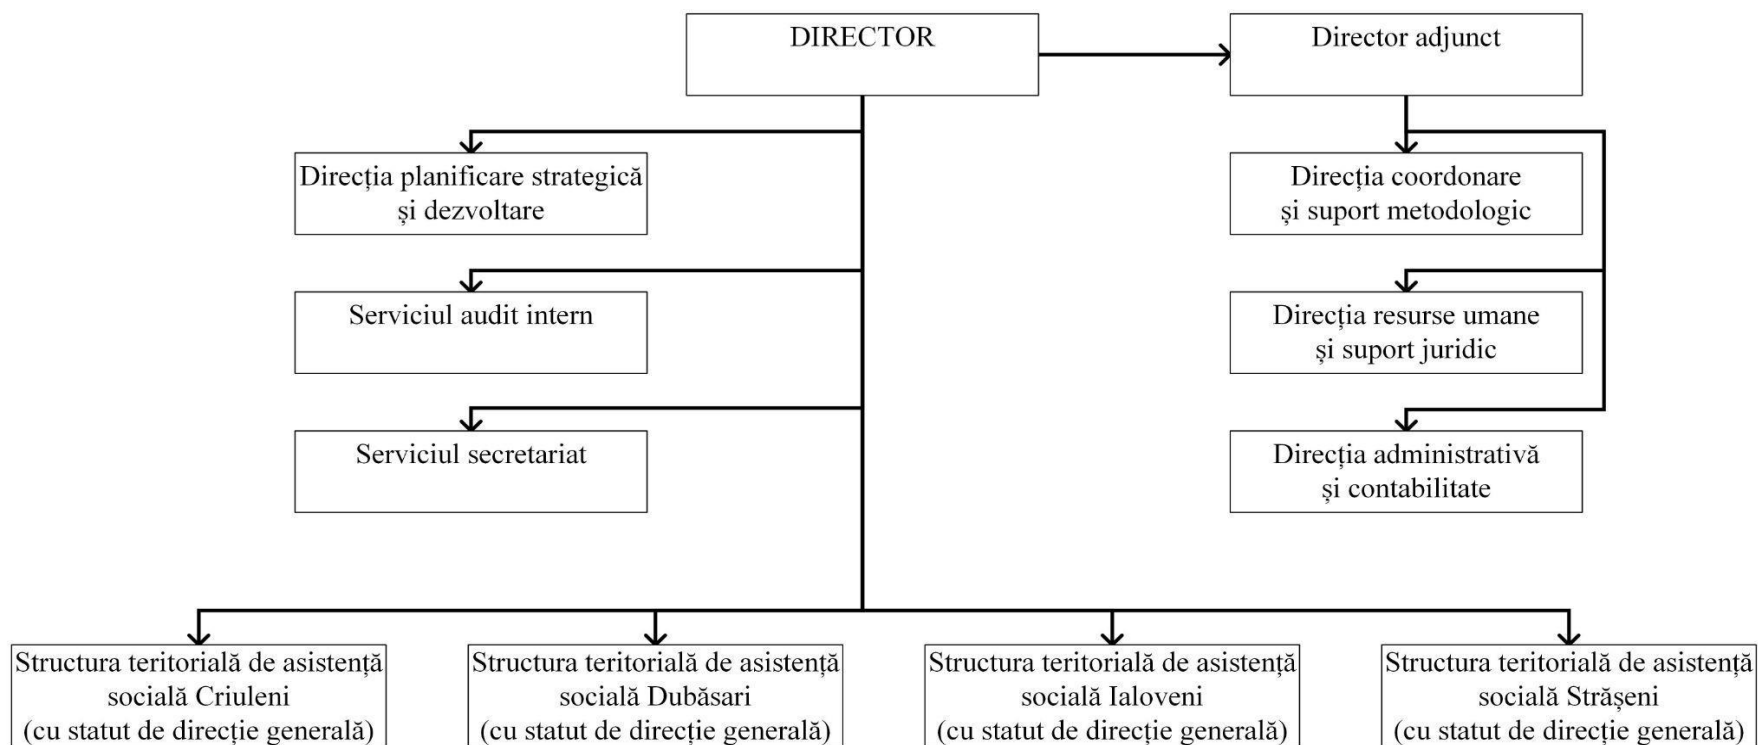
DIRECTOR

Director adjunct

Direcția planificare strategică și dezvoltare

Serviciul audit intern

Serviciul secretariat

Direcția coordonare și suport metodologic

Direcția resurse umane și suport juridic

Direcția administrativă și contabilitate

Structura teritorială de asistență socială Criuleni (cu statut de direcție generală)

Structura teritorială de asistență socială Dubăsari (cu statut de direcție generală)

Structura teritorială de asistență socială Ialoveni (cu statut de direcție generală)

Structura teritorială de asistență socială Strășeni (cu statut de direcție generală)